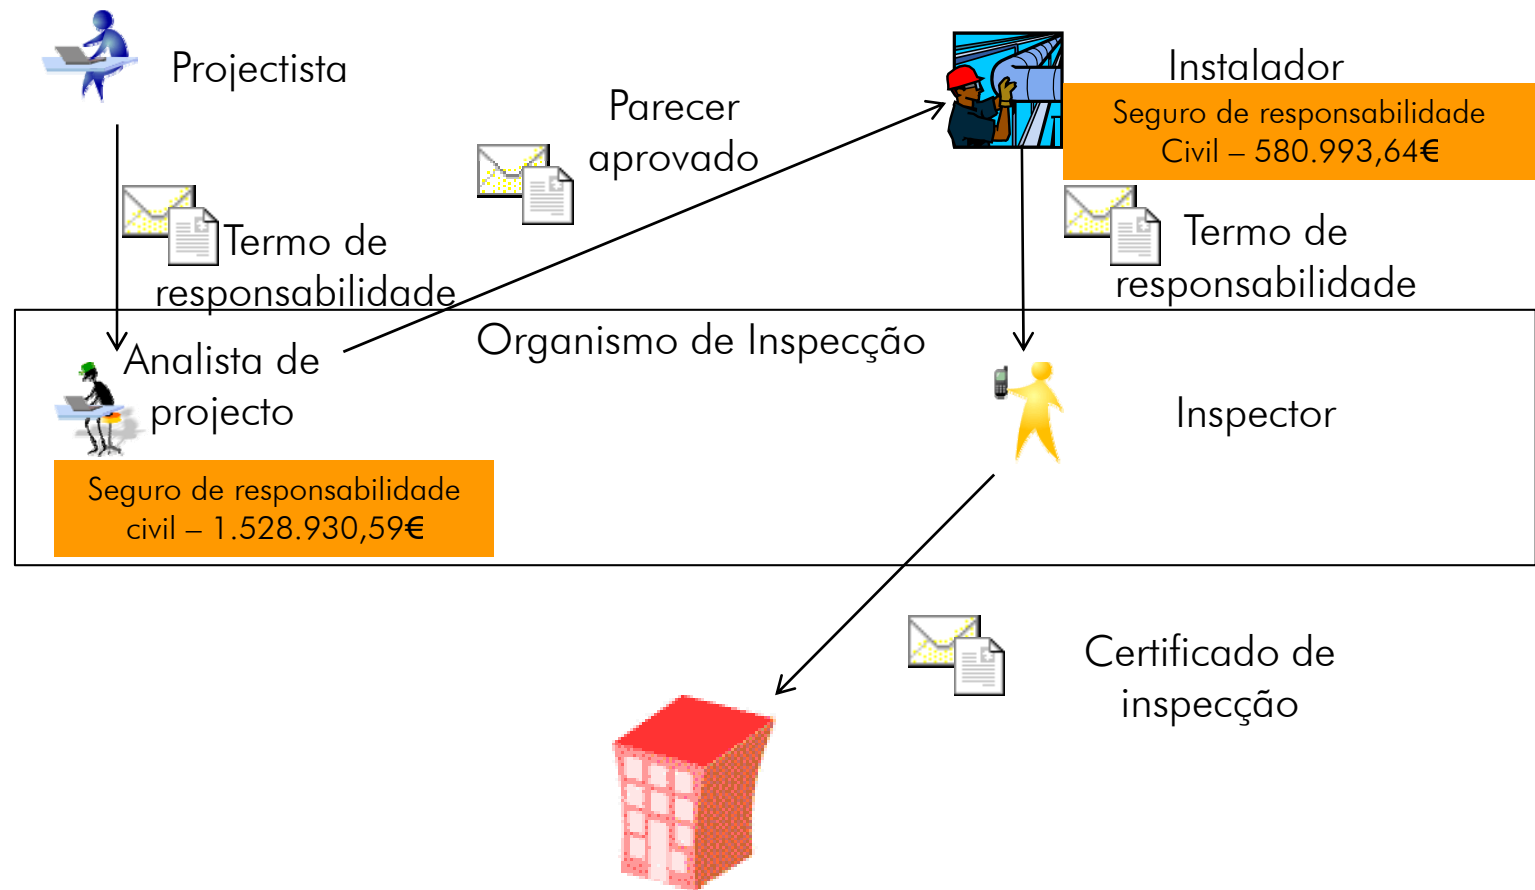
Projectista

Parecer aprovado

Instalador

Seguro de responsabilidade Civil – 580.993,64€

Termo de responsabilidade

Termo de responsabilidade

Organismo de Inspecção

Analista de projecto

Seguro de responsabilidade civil – 1.528.930,59€

Inspector

Certificado de inspecção